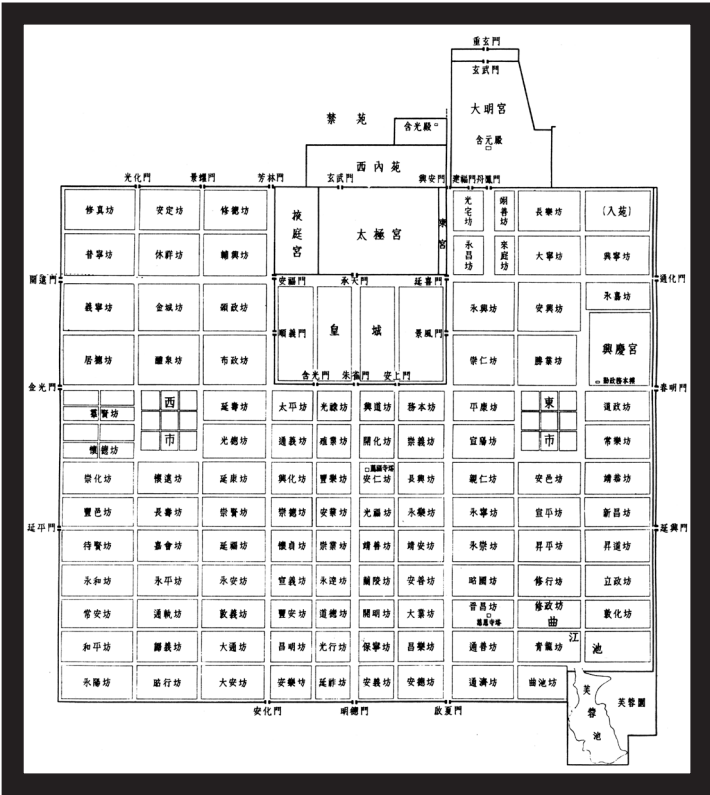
重玄門
玄武門
大明宮
含元殿
禁苑
含光殿
西內苑
光化門 景耀門 芳林門 玄武門 興安門 建福門 丹鳳門
修真坊 安定坊 修德坊 掖庭宮 太極宮 東宮 光宅坊 翊善坊 長樂坊 〔入苑〕
普寧坊 休祥坊 輔興坊 永昌坊 來庭坊 大寧坊 興寧坊
開遠門 安福門 承天門 延喜門 通化門
永嘉坊
義寧坊 金城坊 頒政坊 順義門 皇 城 景風門 永興坊 安興坊
居德坊 醴泉坊 布政坊 崇仁坊 勝業坊 興慶宮
勤政務本樓
金光門 含光門 朱雀門 安上門 春明門
群賢坊 西 市 延壽坊 太平坊 光祿坊 興道坊 務本坊 平康坊 東 市 道政坊
懷德坊 光德坊 通義坊 殖業坊 開化坊 崇義坊 宣陽坊 常樂坊
大薦福寺塔
崇化坊 懷遠坊 延康坊 興化坊 豐樂坊 安仁坊 長興坊 親仁坊 安邑坊 靖恭坊
豐邑坊 長壽坊 崇賢坊 崇德坊 安業坊 光福坊 永樂坊 永寧坊 宣平坊 新昌坊
延平門 延興門
待賢坊 嘉會坊 延福坊 懷貞坊 崇業坊 靖善坊 靖安坊 永崇坊 昇平坊 昇道坊
永和坊 永平坊 永安坊 宣義坊 永達坊 蘭陵坊 安善坊 昭國坊 修行坊 立政坊
常安坊 通軌坊 敦義坊 豐安坊 道德坊 開明坊 大業坊 晉昌坊 修政坊 敦化坊
慈恩寺塔
曲
江
池
和平坊 歸義坊 大通坊 昌明坊 光行坊 保寧坊 昌樂坊 通善坊 青龍坊
永陽坊 昭行坊 大安坊 安樂坊 延祚坊 安義坊 安德坊 通濟坊 曲池坊
芙蓉池
芙蓉園
安化門 明德門 啟夏門